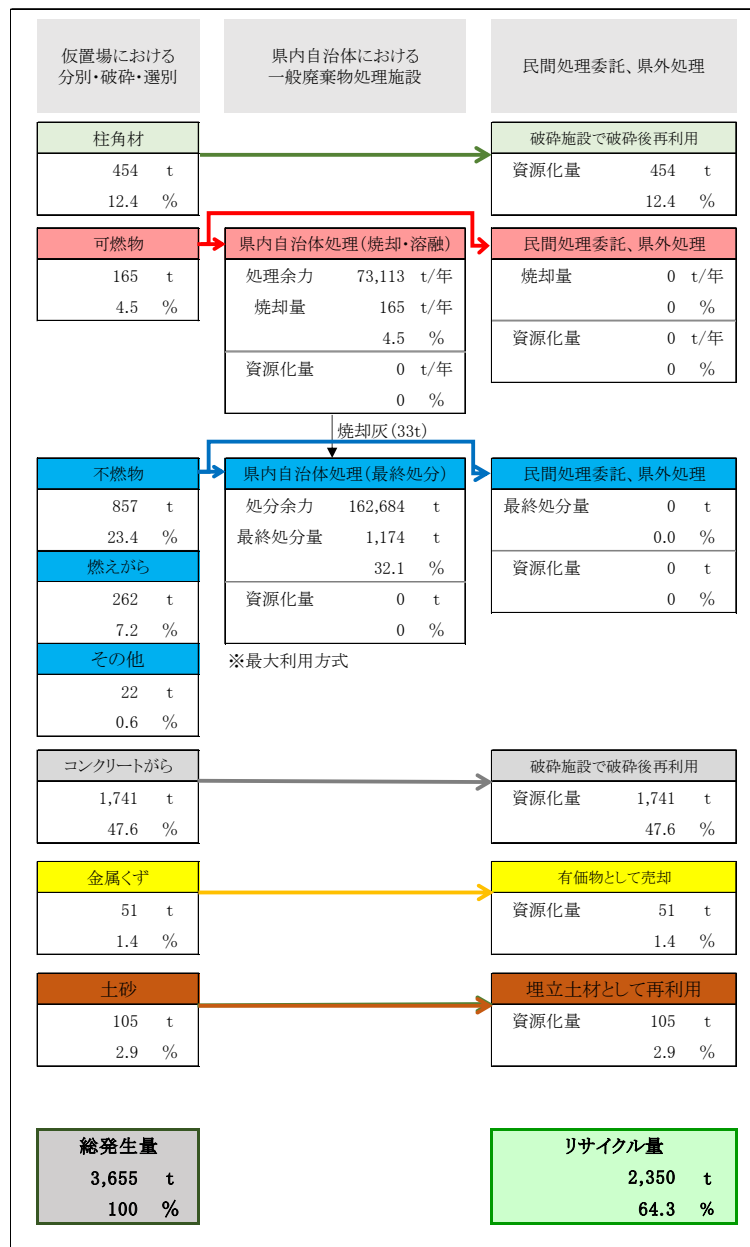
仮置場における
分別・破砕・選別

県内自治体における
一般廃棄物処理施設

民間処理委託、県外処理

柱角材
454 t
12.4 %

破砕施設で破砕後再利用
資源化量 454 t
12.4 %

可燃物
165 t
4.5 %

県内自治体処理(焼却・溶融)
処理余力 73,113 t/年
焼却量 165 t/年
4.5 %
資源化量 0 t/年
0 %

民間処理委託、県外処理
焼却量 0 t/年
0 %
資源化量 0 t/年
0 %

焼却灰(33t)

不燃物
857 t
23.4 %

燃えがら
262 t
7.2 %

その他
22 t
0.6 %

県内自治体処理(最終処分)
処分余力 162,684 t
最終処分量 1,174 t
32.1 %
資源化量 0 t
0 %

※最大利用方式

民間処理委託、県外処理
最終処分量 0 t
0.0 %
資源化量 0 t
0 %

コンクリートがら
1,741 t
47.6 %

破砕施設で破砕後再利用
資源化量 1,741 t
47.6 %

金属くず
51 t
1.4 %

有価物として売却
資源化量 51 t
1.4 %

土砂
105 t
2.9 %

埋立土材として再利用
資源化量 105 t
2.9 %

総発生量
3,655 t
100 %

リサイクル量
2,350 t
64.3 %